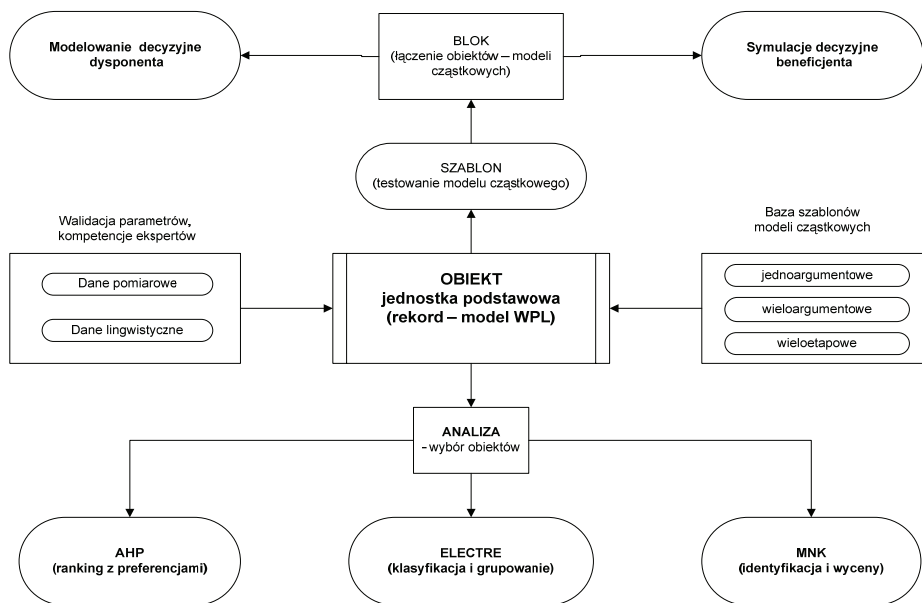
Modelowanie decyzyjne dysponenta

BLOK
(łączenie obiektów – modeli cząstkowych)

Symulacje decyzyjne beneficjenta

SZABLON
(testowanie modelu cząstkowego)

Walidacja parametrów, kompetencje ekspertów

Dane pomiarowe

Dane lingwistyczne

OBIEKT
jednostka podstawowa
(rekord – model WPL)

Baza szablonów modeli cząstkowych

jednoargumentowe

wieloargumentowe

wieloetapowe

ANALIZA
- wybór obiektów

AHP
(ranking z preferencjami)

ELECTRE
(klasyfikacja i grupowanie)

MNK
(identyfikacja i wyceny)